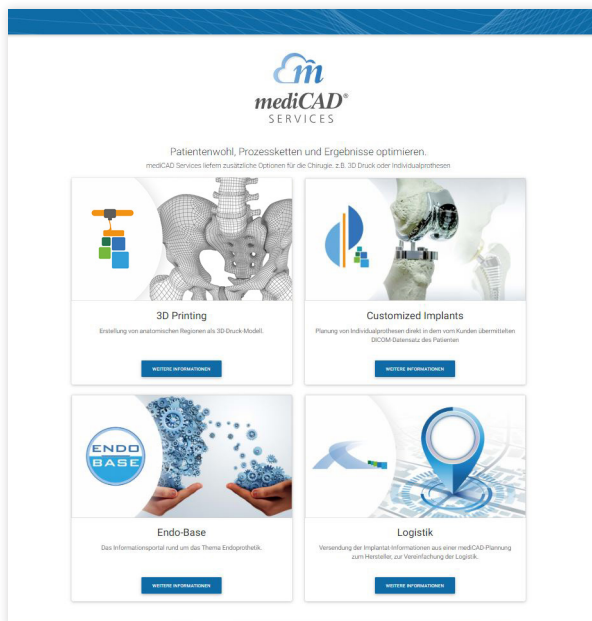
mediCAD®
SERVICES

Patientenwohl, Prozessketten und Ergebnisse optimieren.

mediCAD Services liefern zusätzliche Optionen für die Chirugie, z.B. 3D Druck oder Individualprothesen

3D Printing

Erstellung von anatomischen Regionen als 3D-Druck-Modell.

WEITERE INFORMATIONEN

Customized Implants

Planung von Individualprothesen direkt in dem vom Kunden übermittelten DICOM-Datensatz des Patienten

WEITERE INFORMATIONEN

ENDO BASE

Endo-Base

Das Informationsportal rund um das Thema Endoprothetik.

WEITERE INFORMATIONEN

Logistik

Versendung der Implantat-Informationen aus einer mediCAD-Planung zum Hersteller, zur Vereinfachung der Logistik.

WEITERE INFORMATIONEN